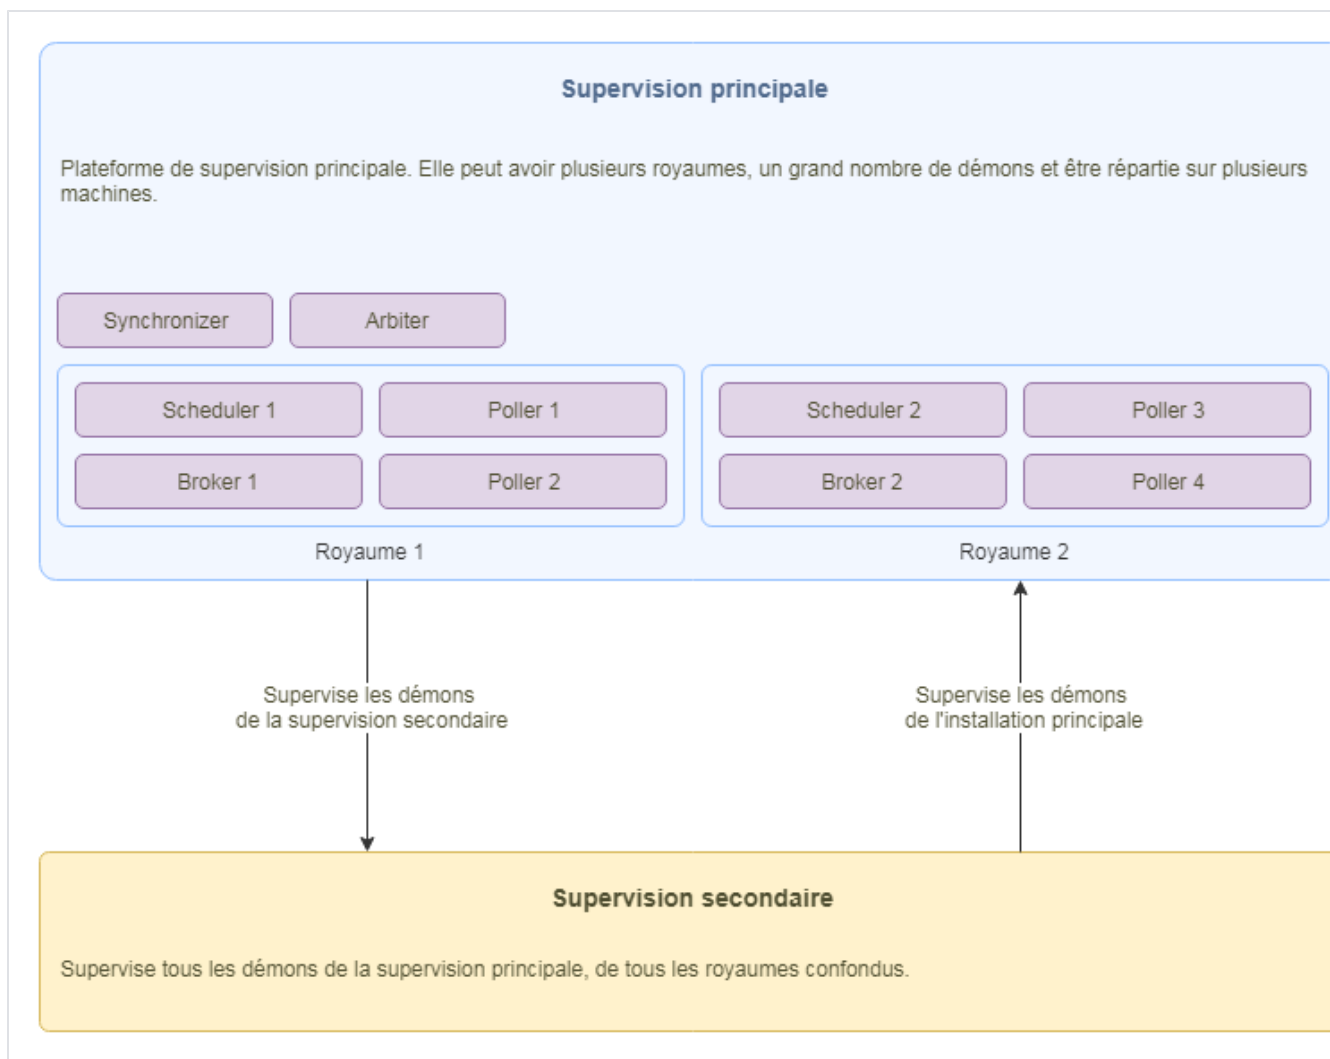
Supervision principale

Plateforme de supervision principale. Elle peut avoir plusieurs royaumes, un grand nombre de démons et être répartie sur plusieurs machines.

Synchronizer

Arbiter

Scheduler 1

Poller 1

Broker 1

Poller 2

Royaume 1

Scheduler 2

Poller 3

Broker 2

Poller 4

Royaume 2

Supervise les démons de la supervision secondaire

Supervise les démons de l'installation principale

Supervision secondaire

Supervise tous les démons de la supervision principale, de tous les royaumes confondus.